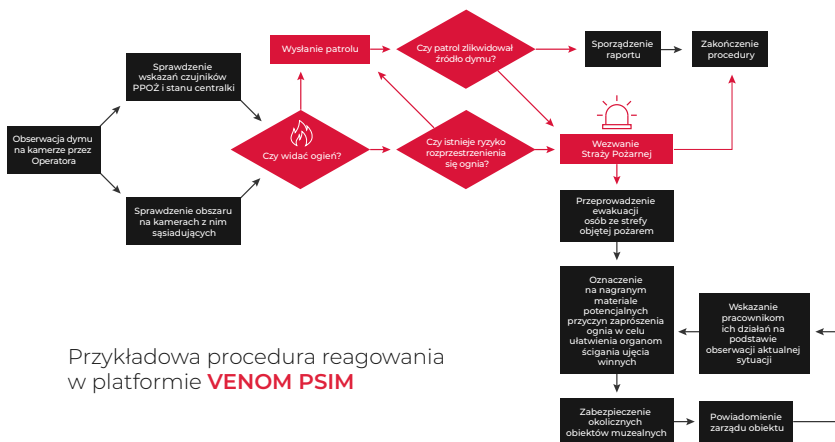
Obserwacja dymu na kamerze przez Operatora

Sprawdzenie wskazań czujników PPOŻ i stanu centralki

Sprawdzenie obszaru na kamerach z nim sąsiadujących

Czy widać ogień?

Wysłanie patrolu

Czy patrol zlikwidował źródło dymu?

Czy istnieje ryzyko rozprzestrzenienia się ognia?

Sporządzenie raportu

Zakończenie procedury

Wezwanie Straży Pożarnej

Przeprowadzenie ewakuacji osób ze strefy objętej pożarem

Oznaczenie na nagranym materiale potencjalnych przyczyn zaprószenia ognia w celu ułatwienia organom ścigania ujęcia winnych

Wskazanie pracownikom ich działań na podstawie obserwacji aktualnej sytuacji

Zabezpieczenie okolicznych obiektów muzealnych

Powiadomienie zarządu obiektu

Przykładowa procedura reagowania w platformie VENOM PSIM